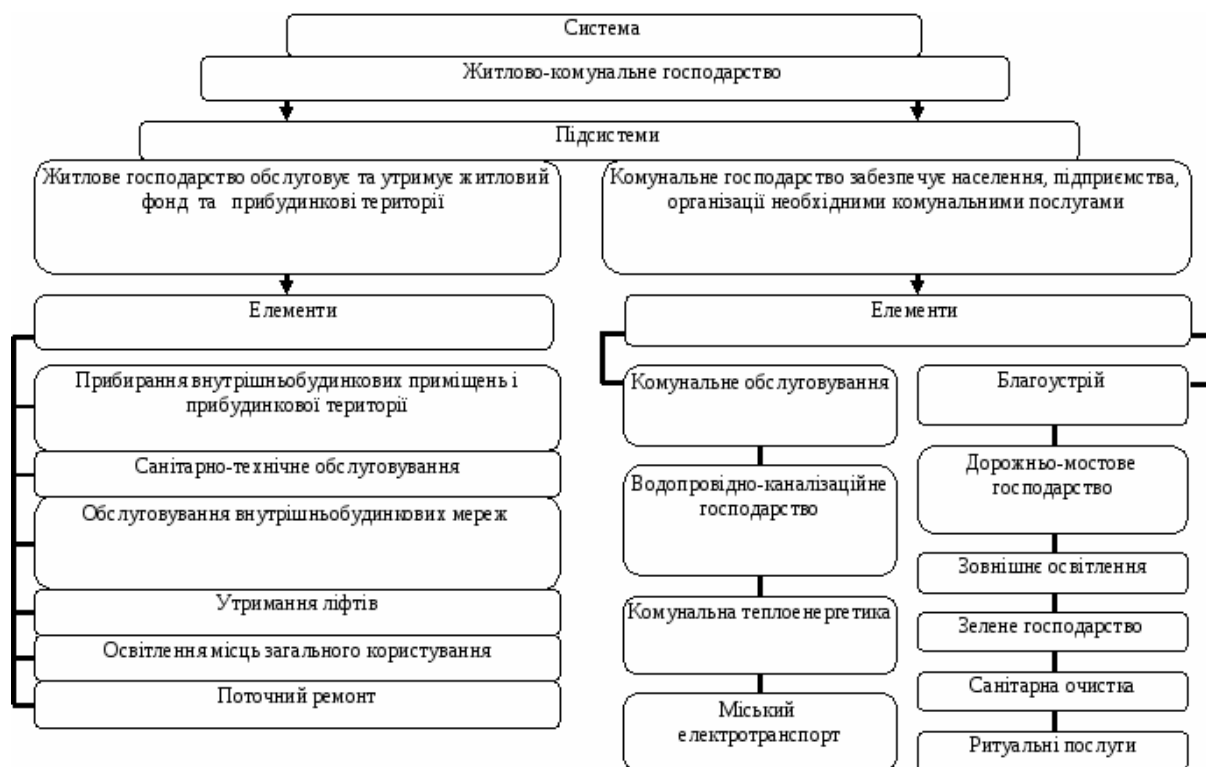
Система

Житлово-комунальне господарство

Підсистеми

Житлове господарство обслуговує та утримує житловий фонд та прибудинкові території

Комунальне господарство забезпечує населення, підприємства, організації необхідними комунальними послугами

Елементи

Прибирання внутрішньобудинкових приміщень і прибудинкової території

Санітарно-технічне обслуговування

Обслуговування внутрішньобудинкових мереж

Утримання ліфтів

Освітлення місць загального користування

Поточний ремонт

Елементи

Комунальне обслуговування

Водопровідно-каналізаційне господарство

Комунальна теплоенергетика

Міський електротранспорт

Благоустрій

Дорожньо-мостове господарство

Зовнішнє освітлення

Зелене господарство

Санітарна очистка

Ритуальні послуги